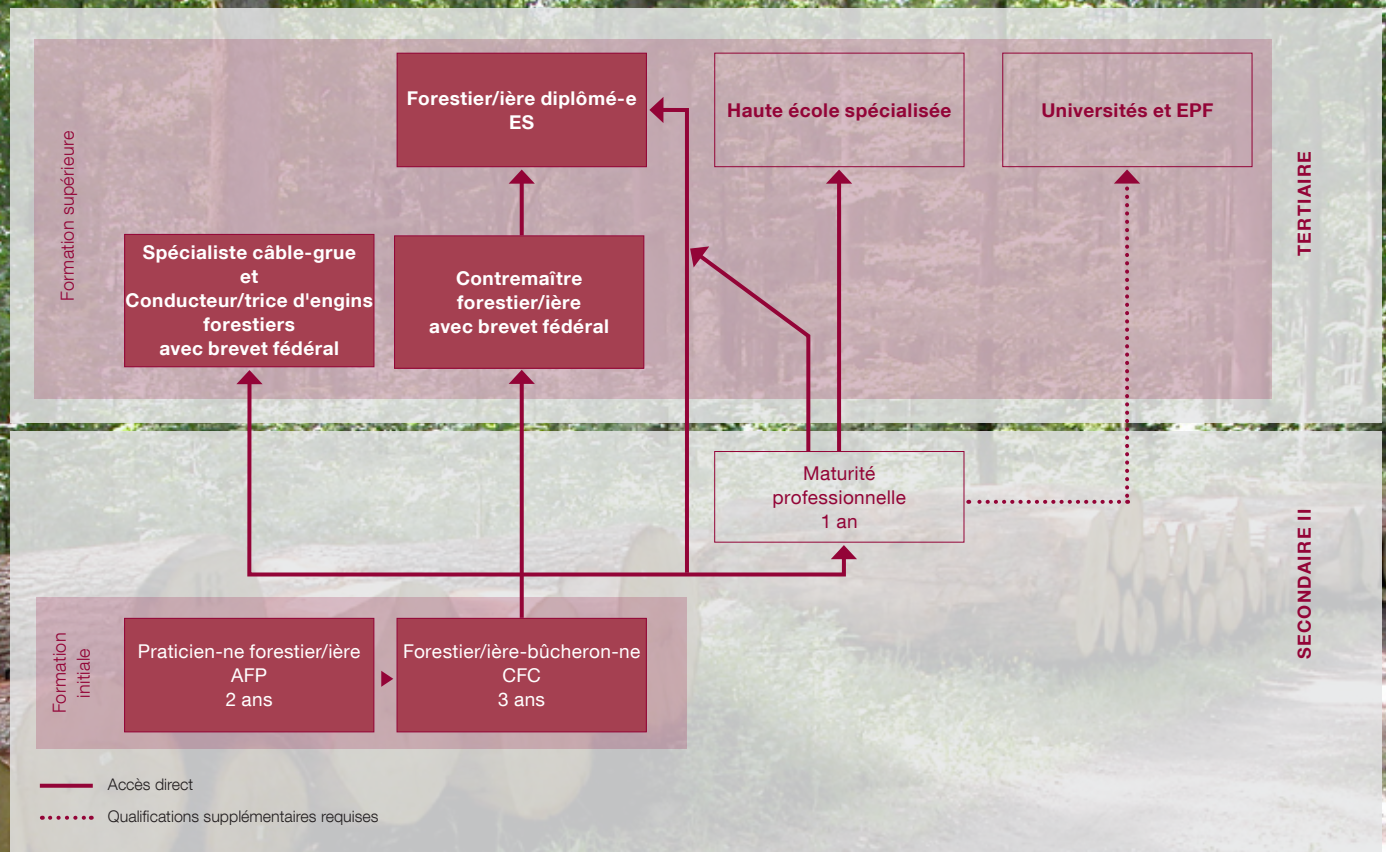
Formation supérieure

Forestier/ière diplômé-e ES

Haute école spécialisée

Universités et EPF

TERTIAIRE

Spécialiste câble-grue et Conducteur/trice d'engins forestiers avec brevet fédéral

Contremaître forestier/ière avec brevet fédéral

Maturité professionnelle 1 an

SECONDAIRE II

Formation initiale

Praticien-ne forestier/ière AFP 2 ans

Forestier/ière-bûcheron-ne CFC 3 ans

Accès direct

Qualifications supplémentaires requises